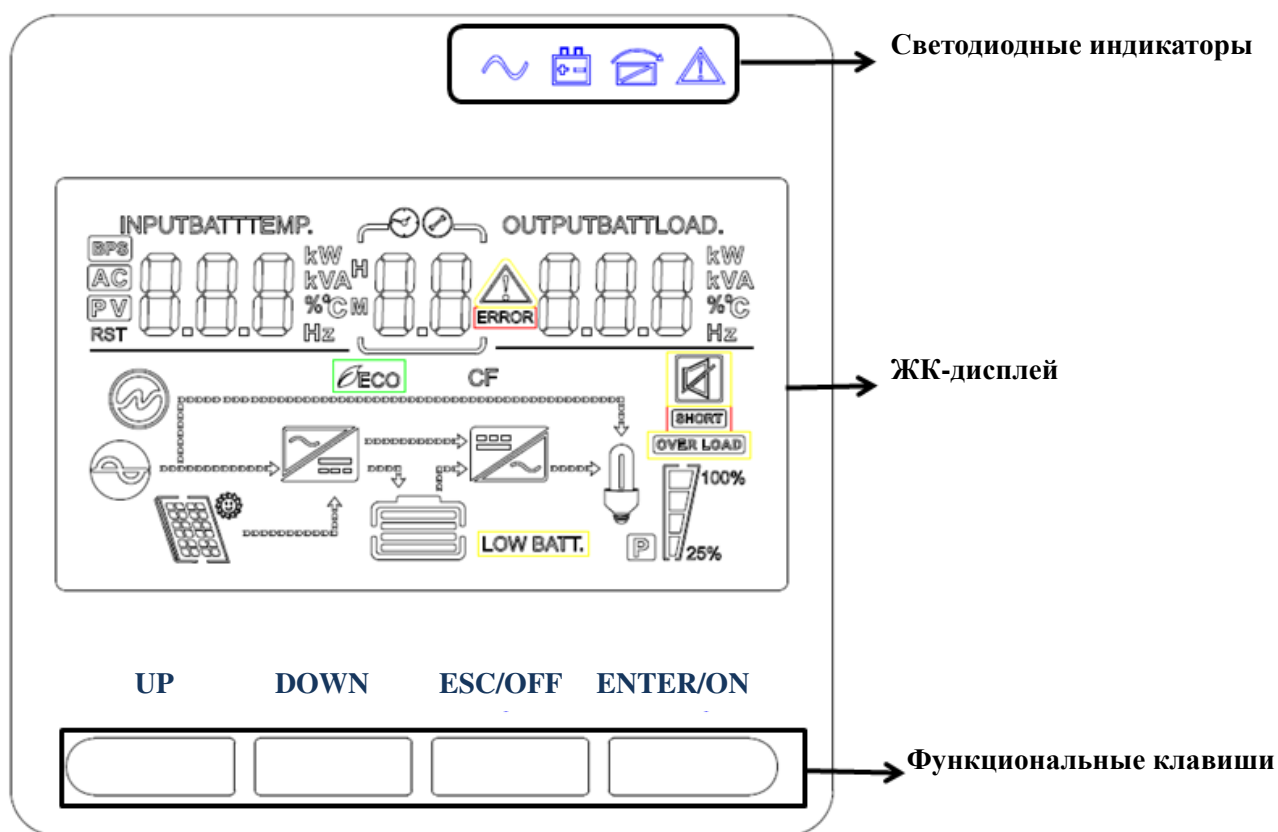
Светодиодные индикаторы

INPUTBATTTEMP.
OUTPUTBATTLOAD.
BPS
AC
PV
RST
kW
kVA
%°C
Hz
H
M
ERROR
kW
kVA
%°C
Hz

ECO
CF
SHORT
OVER LOAD
100%
LOW BATT.
P
25%

ЖК-дисплей

UP DOWN ESC/OFF ENTER/ON

Функциональные клавиши